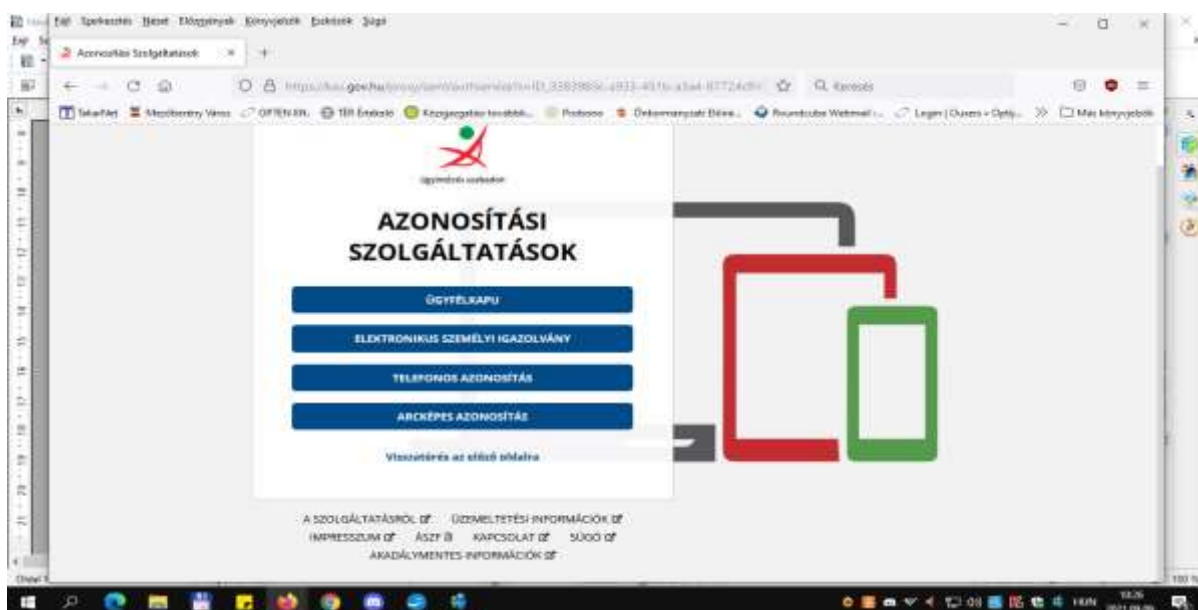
Fájl Szerkesztés Nézet Előzmények Könyvjelzők Eszközök Súgó

Azonosítási Szolgáltatások

https://kau.gov.hu/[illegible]

Keresés

Takarnet Mezőberény Város OPTEN Kft. TEIR Értékelő Közigazgatási továbbk... Posteno Önkormányzati Elekt... Roundcube Webmail :: Logon | Oszero • Opty... Más könyvjelzők

ügyintézés szabadon

AZONOSÍTÁSI SZOLGÁLTATÁSOK

ÜGYFÉLKAPU

ELEKTRONIKUS SZEMÉLYI IGAZOLVÁNY

TELEFONOS AZONOSÍTÁS

ARCKÉPES AZONOSÍTÁS

Visszatérés az előző oldalra

A SZOLGÁLTATÁSRÓL ÜZEMELTETÉSI INFORMÁCIÓK IMPRESSZUM ÁSZF KAPCSOLAT SÚGÓ AKADÁLYMENTES INFORMÁCIÓK

HUN 10:26 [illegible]